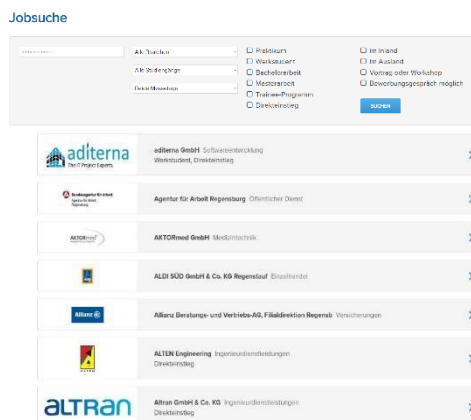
Jobsuche

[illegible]

Alle Branchen

Alle Studiengänge

Bitte Auswählen

☐ Praktikum
☐ Werkstudent
☐ Bachelorarbeit
☐ Masterarbeit
☐ Trainee-Programm
☐ Direkteinstieg

☐ Im Inland
☐ Im Ausland
☐ Vortrag oder Workshop
☐ Bewerbungsgespräch möglich

SUCHEN

adi terna
The IT Project Experts

aditerna GmbH Softwareentwicklung
Werkstudent, Direkteinstieg

Bundesagentur für Arbeit
Agentur für Arbeit Regensburg

Agentur für Arbeit Regensburg Öffentlicher Dienst

AKTORmed

AKTORmed GmbH Medizintechnik

ALDI SÜD GmbH & Co. KG Regenstauf Einzelhandel

Allianz

Allianz Beratungs- und Vertriebs-AG, Filialdirektion Regensb Versicherungen

ALTEN

ALTEN Engineering Ingenieurdienstleistungen
Direkteinstieg

ALTRAN

Altran GmbH & Co. KG Ingenieurdienstleistungen
Direkteinstieg